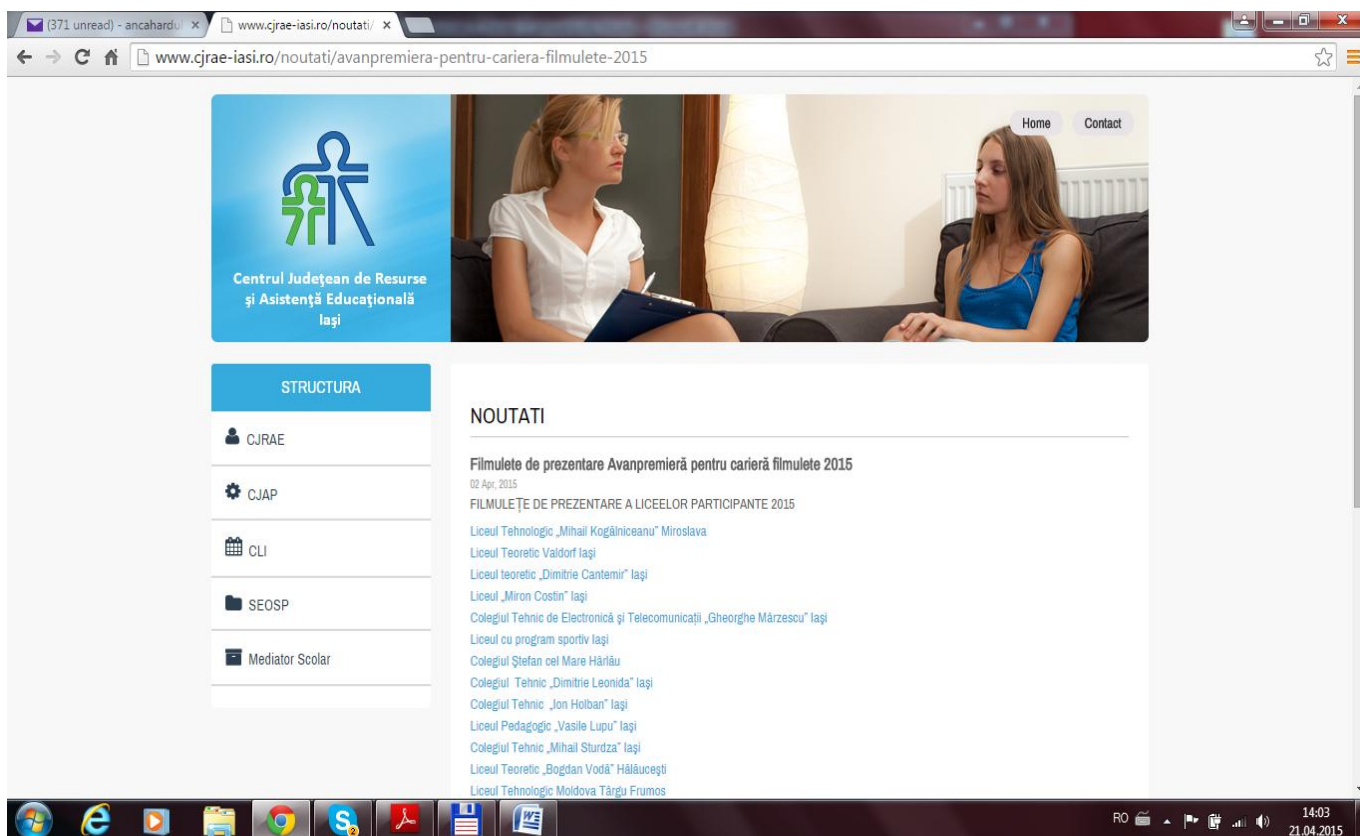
(371 unread) - ancahardu
www.cjrae-iasi.ro/noutati/
www.cjrae-iasi.ro/noutati/avanpremiera-pentru-cariera-filmulete-2015

Centrul Județean de Resurse și Asistență Educațională Iași

Home Contact

STRUCTURA
CJRAE
CJAP
CLI
SEOSP
Mediator Scolar

NOUTATI

Filmulete de prezentare Avanpremieră pentru carieră filmulete 2015
02 Apr, 2015
FILMULEȚE DE PREZENTARE A LICEELOR PARTICIPANTE 2015

Liceul Tehnologic „Mihail Kogălniceanu" Miroslava
Liceul Teoretic Valdorf Iași
Liceul teoretic „Dimitrie Cantemir" Iași
Liceul „Miron Costin" Iași
Colegiul Tehnic de Electronică și Telecomunicații „Gheorghe Mârzescu" Iași
Liceul cu program sportiv Iași
Colegiul Ștefan cel Mare Hârlău
Colegiul Tehnic „Dimitrie Leonida" Iași
Colegiul Tehnic „Ion Holban" Iași
Liceul Pedagogic „Vasile Lupu" Iași
Colegiul Tehnic „Mihail Sturdza" Iași
Liceul Teoretic „Bogdan Vodă" Hălăucești
Liceul Tehnologic Moldova Târgu Frumos

RO 14:03 21.04.2015